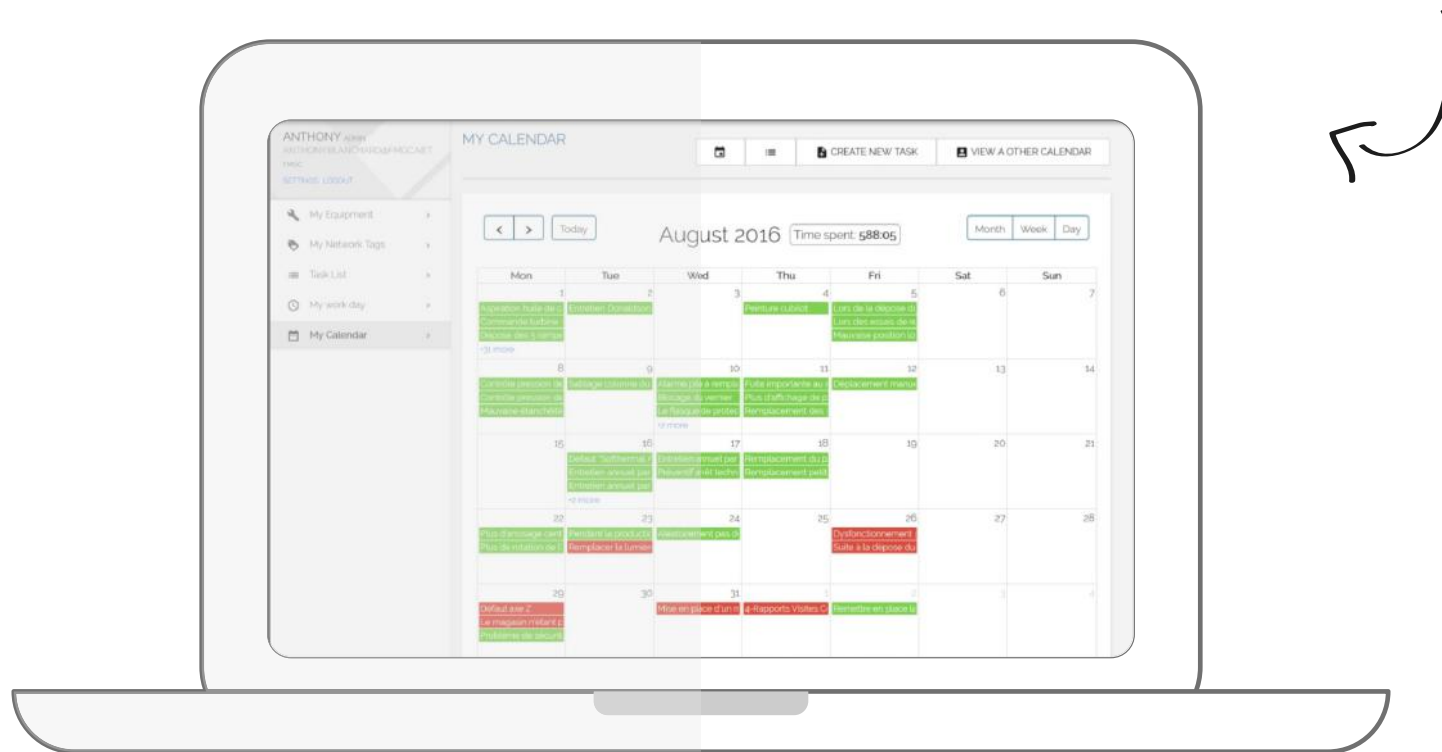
ANTHONY ADMIN
ANTHONY.BLANCHARD@FMGC.NET
FMGC
SETTINGS LOGOUT

My Equipment
My Network Tags
Task List
My work day
My Calendar

MY CALENDAR

CREATE NEW TASK
VIEW A OTHER CALENDAR

< > Today
August 2016 Time spent: 588:05
Month Week Day

| Mon | Tue | Wed | Thu | Fri | Sat | Sun |
|---|---|---|---|---|---|---|
| 1 Aspiration huile de c / Commande turbine / Dépose des 3 compr / +31 more | 2 Entretien Donaldson | 3 | 4 Peinture cubicit | 5 Lors de la dépose du / Lors des essais de re / Mauvaise position lo | 6 | 7 |
| 8 Contrôler pression de / Contrôler pression de / Mauvaise étanchéité | 9 Nettoyage colonne du | 10 Alarme pile à rempla / Blocage du vernier / Le flasque de protec / +2 more | 11 Fuite importante au r / Plus d'affichage de p / Remplacement des | 12 Déplacement manue | 13 | 14 |
| 15 | 16 Défaut "Softherme / Entretien annuel par / Entretien annuel par / +2 more | 17 Entretien annuel par / Préventif à-tt techn | 18 Remplacement du p / Remplacement poid | 19 | 20 | 21 |
| 22 Plus d'arrosage cent / Plus de rotation de l | 23 Pendant la productio / Remplacer la lumièr | 24 Avancement pas de | 25 | 26 Dysfonctionnement / Suite à la dépose du | 27 | 28 |
| 29 Défaut axe Z / Le magasin mélant p / Problème de sécurit | 30 | 31 Mise en place d'un n | 1 4-Rapports Visites C | 2 Remettre en place la | 3 | 4 |